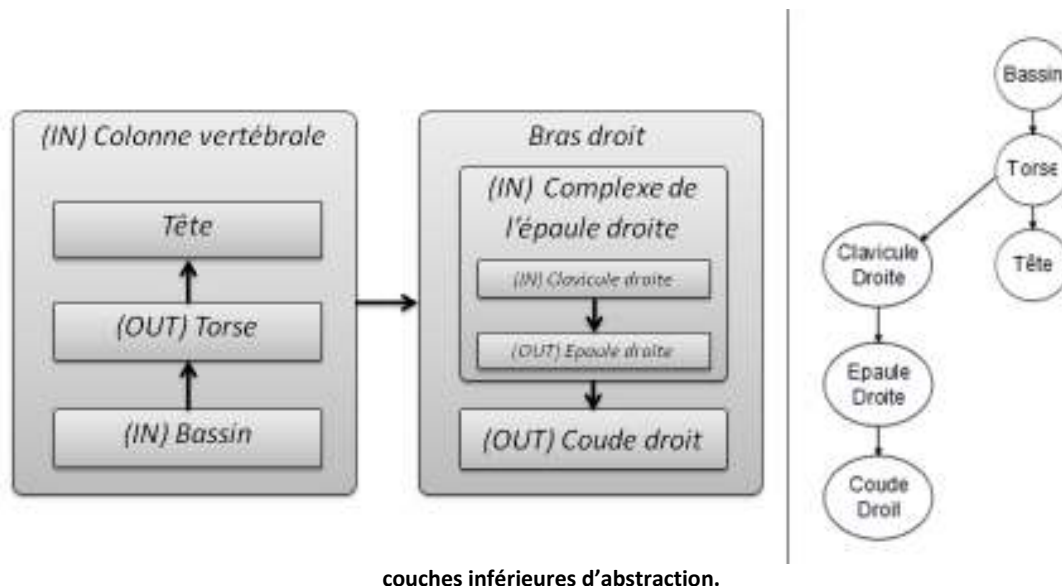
(IN) Colonne vertébrale

Tête

(OUT) Torse

(IN) Bassin

Bras droit

(IN) Complexe de l'épaule droite

(IN) Clavicule droite

(OUT) Epaule droite

(OUT) Coude droit

Bassin

Torse

Clavicule Droite

Tête

Epaule Droite

Coude Droit

couches inférieures d'abstraction.